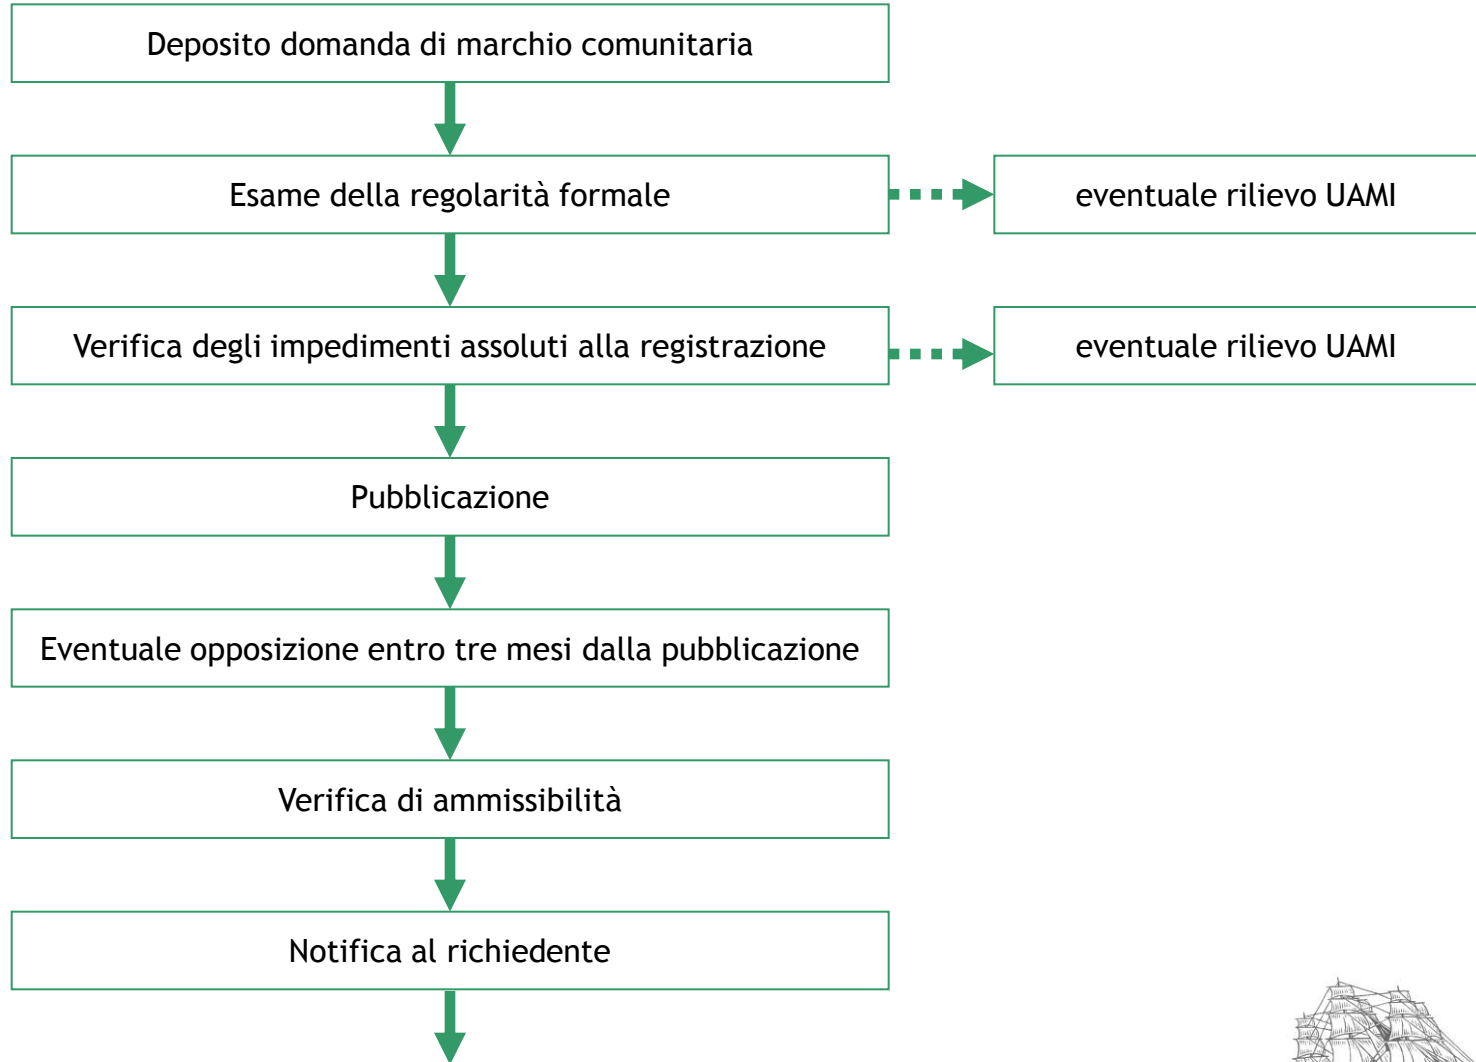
Deposito domanda di marchio comunitaria

Esame della regolarità formale

eventuale rilievo UAMI

Verifica degli impedimenti assoluti alla registrazione

eventuale rilievo UAMI

Pubblicazione

Eventuale opposizione entro tre mesi dalla pubblicazione

Verifica di ammissibilità

Notifica al richiedente